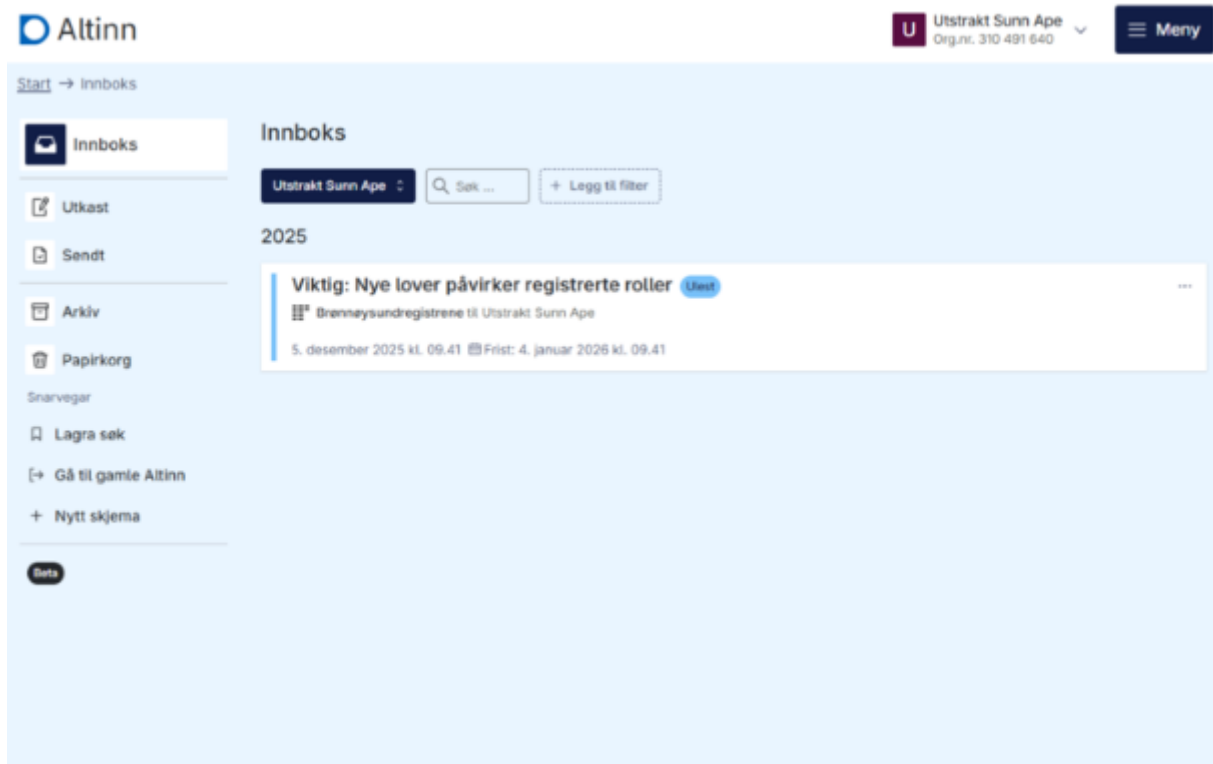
Altinn

U Utstrakt Sunn Ape
Org.nr. 310 491 640

Meny

Start → Innboks

Innboks

Utkast

Sendt

Arkiv

Papirkorg

Snarvegar

Lagra søk

Gå til gamle Altinn

+ Nytt skjema

Beta

Innboks

Utstrakt Sunn Ape

Søk ...

+ Legg til filter

2025

Viktig: Nye lover påvirker registrerte roller Ulest

Brønnøysundregistrene til Utstrakt Sunn Ape

5. desember 2025 kl. 09.41 Frist: 4. januar 2026 kl. 09.41

...